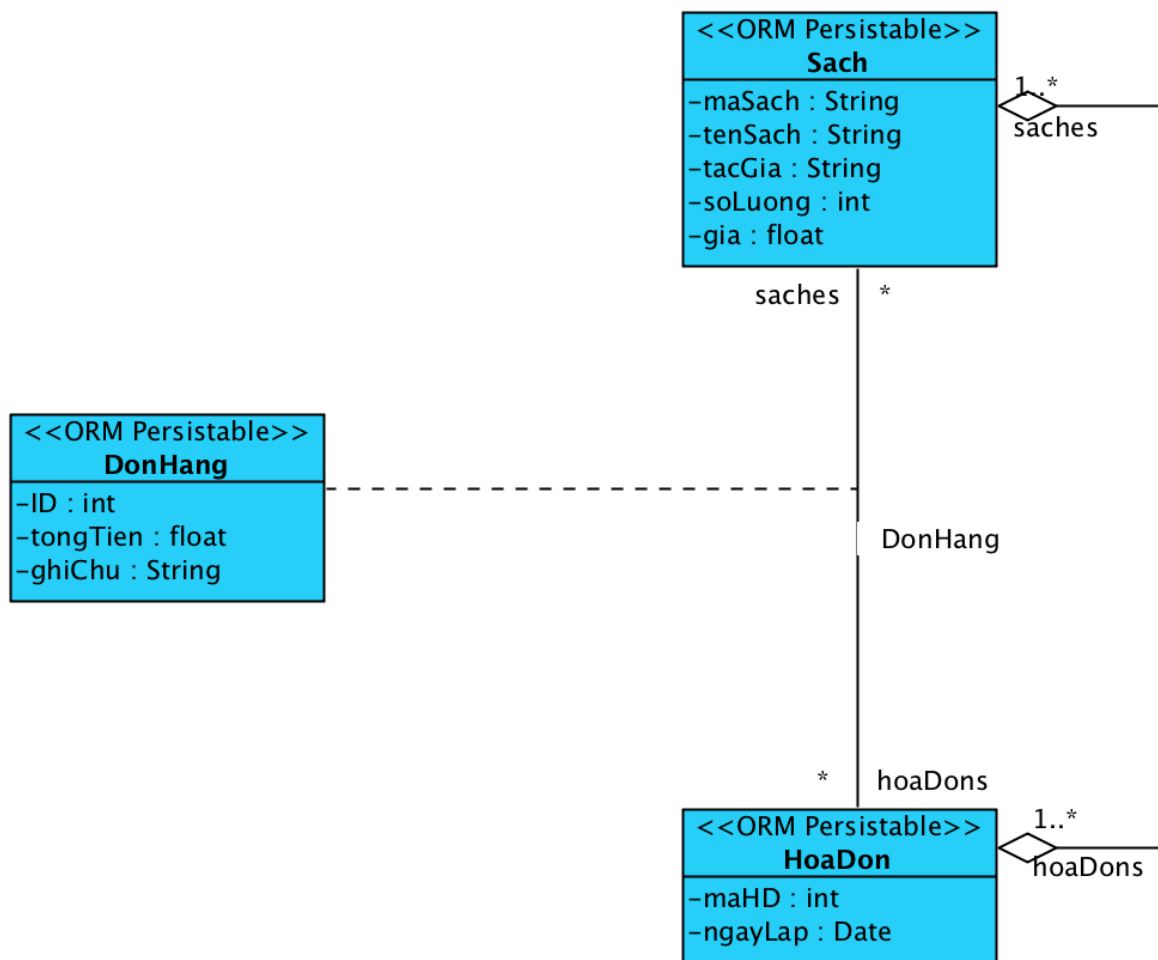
<<ORM Persistable>>
**Sach**
-maSach : String
-tenSach : String
-tacGia : String
-soLuong : int
-gia : float

1..*
saches

saches *

<<ORM Persistable>>
**DonHang**
-ID : int
-tongTien : float
-ghiChu : String

DonHang

* hoaDons

<<ORM Persistable>>
**HoaDon**
-maHD : int
-ngayLap : Date

1..*
hoaDons